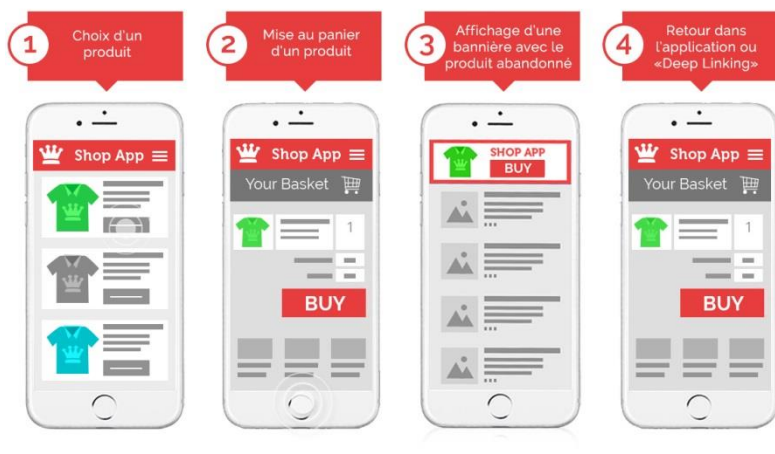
1 Choix d'un produit

Shop App

2 Mise au panier d'un produit

Shop App

Your Basket

1

BUY

3 Affichage d'une bannière avec le produit abandonné

SHOP APP

BUY

4 Retour dans l'application ou «Deep Linking»

Shop App

Your Basket

1

BUY